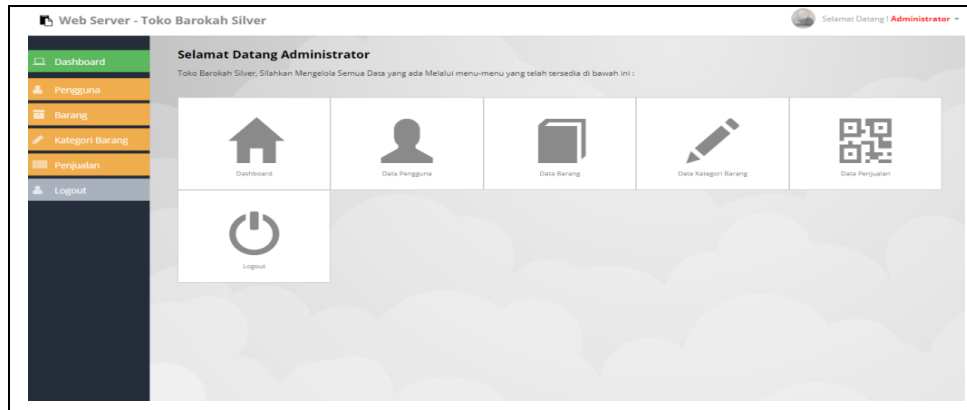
Web Server - Toko Barokah Silver

Selamat Datang ! Administrator

Dashboard
Pengguna
Barang
Kategori Barang
Penjualan
Logout

Selamat Datang Administrator

Toko Barokah Silver, Silahkan Mengelola Semua Data yang ada Melalui menu-menu yang telah tersedia di bawah ini :

Dashboard
Data Pengguna
Data Barang
Data Kategori Barang
Data Penjualan
Logout